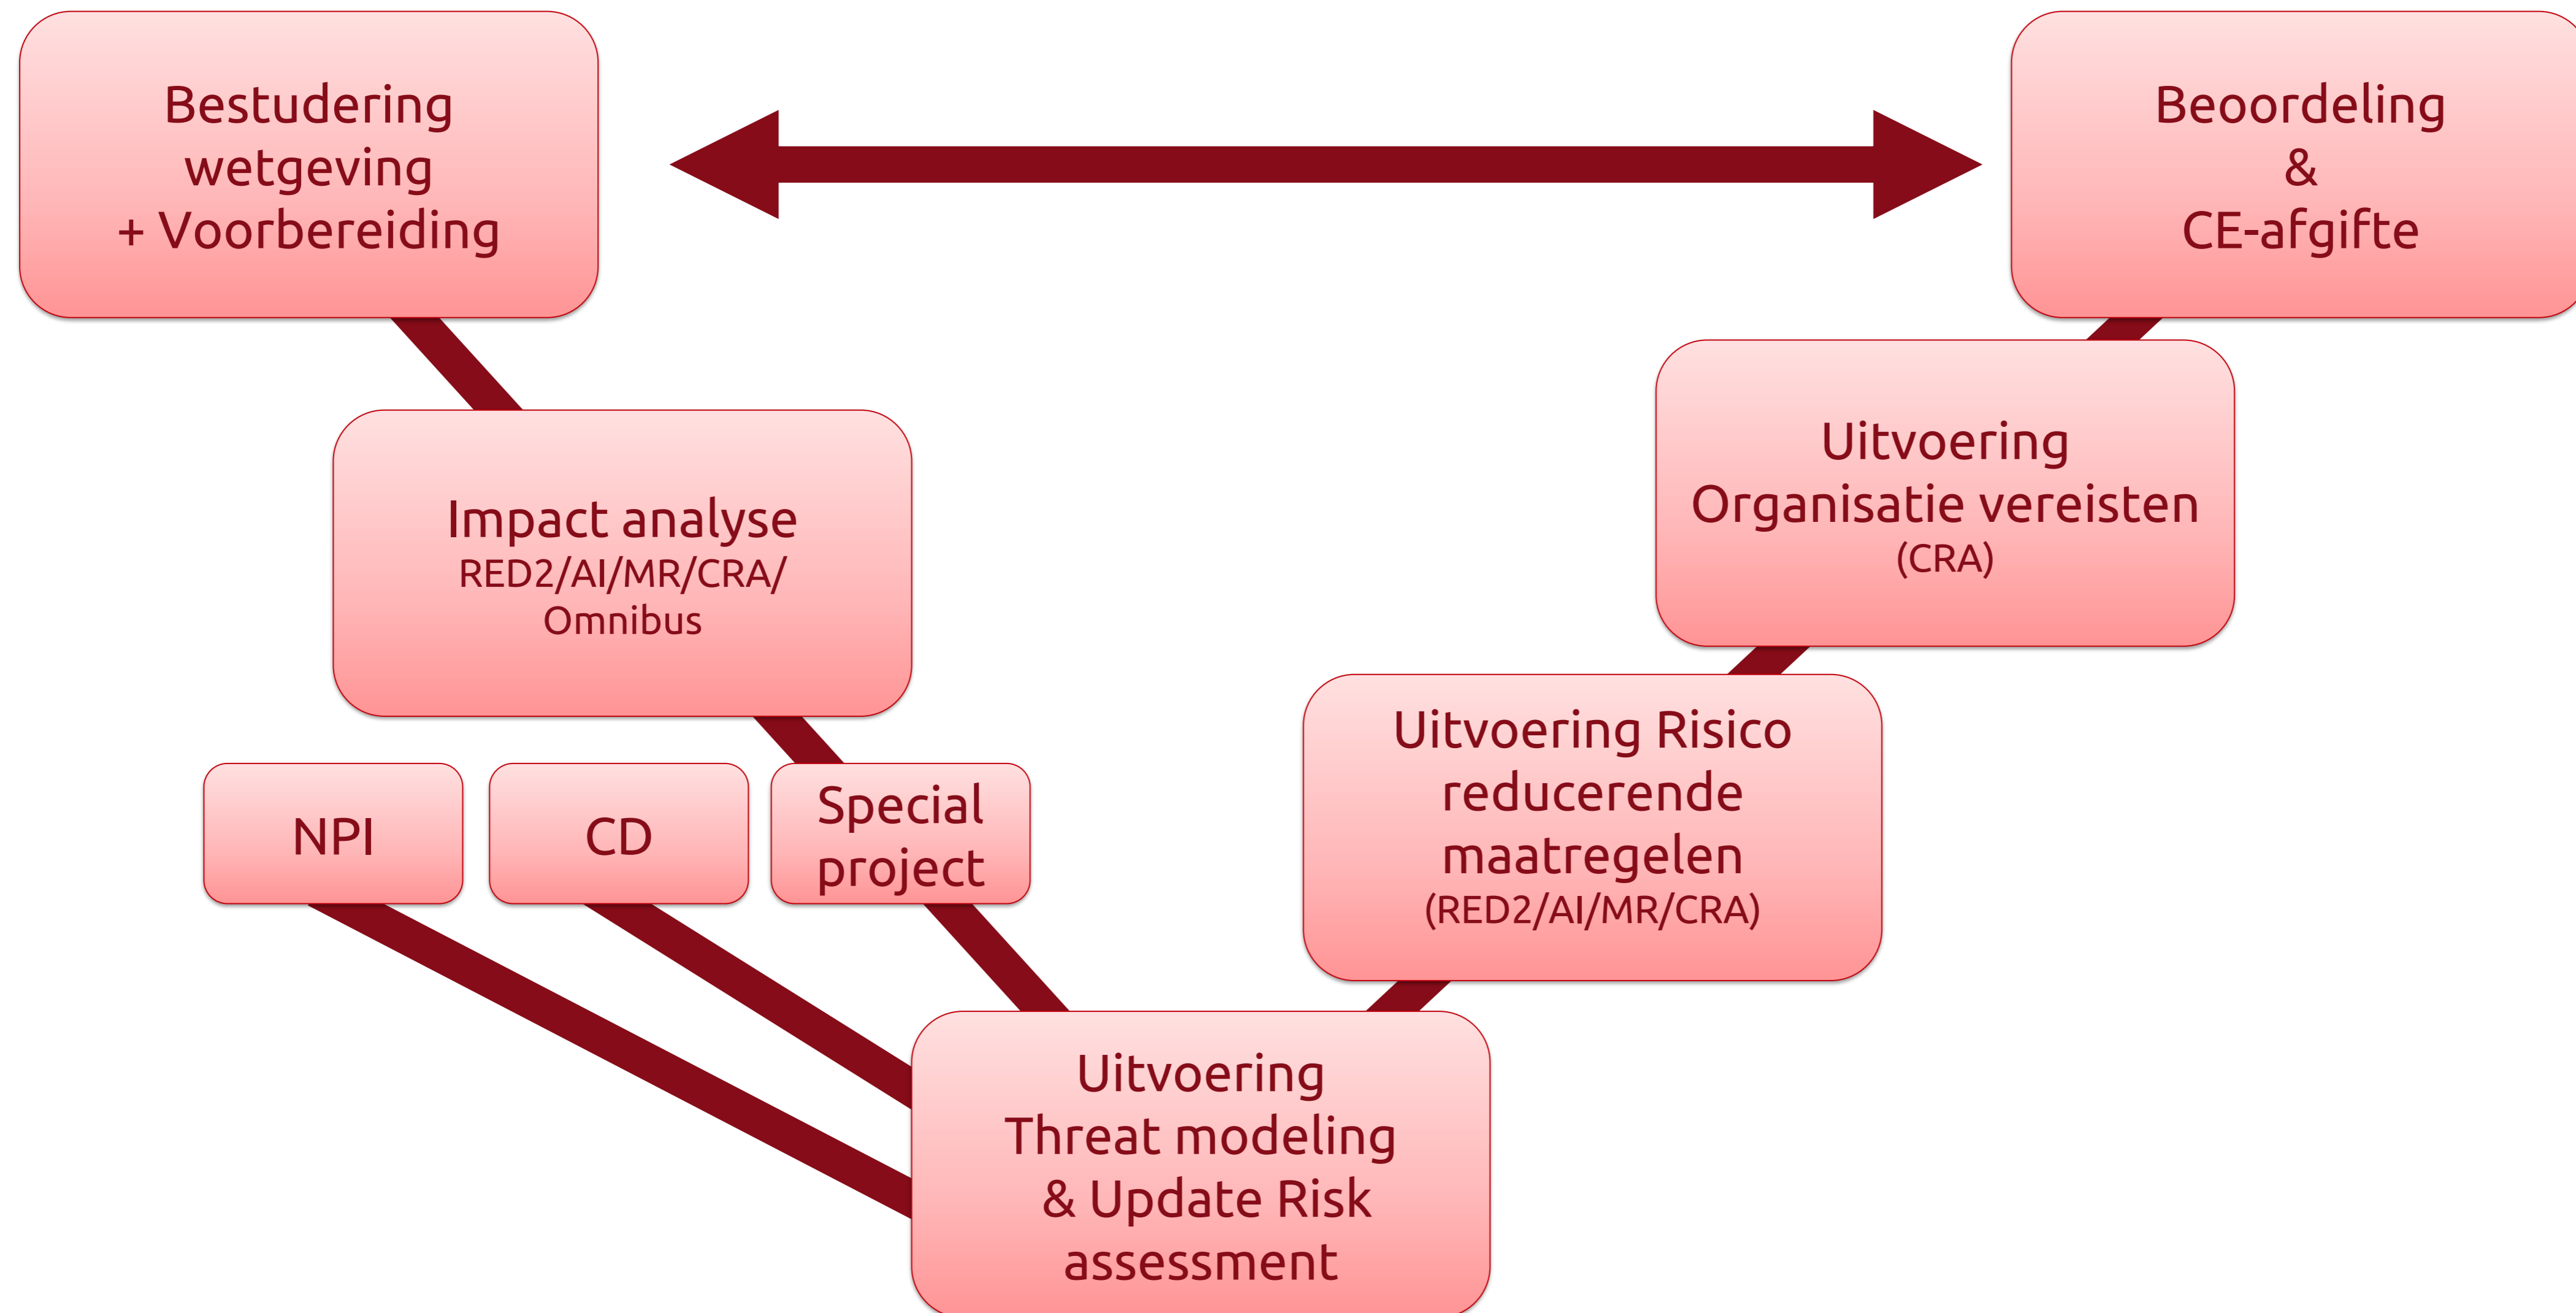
Bestudering wetgeving + Voorbereiding

Beoordeling & CE-afgifte

Impact analyse
RED2/AI/MR/CRA/ Omnibus

Uitvoering Organisatie vereisten
(CRA)

Uitvoering Risico reducerende maatregelen
(RED2/AI/MR/CRA)

NPI

CD

Special project

Uitvoering Threat modeling & Update Risk assessment